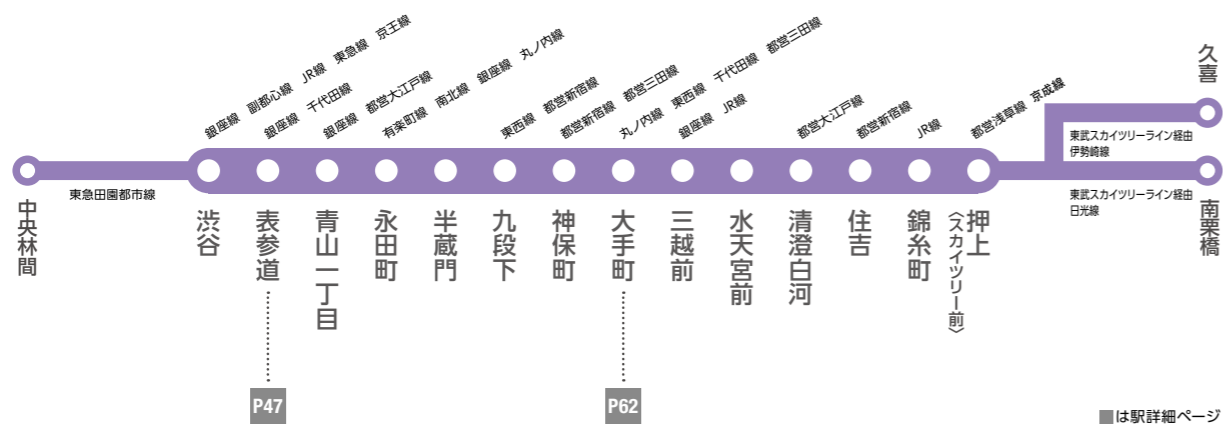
中央林間

東急田園都市線

銀座線　副都心線　JR線　東急線　京王線
渋谷

銀座線　千代田線
表参道

P47

銀座線　都営大江戸線
青山一丁目

有楽町線　南北線　銀座線　丸ノ内線
永田町

半蔵門

東西線　都営新宿線
九段下

都営新宿線　都営三田線
神保町

丸ノ内線　東西線　千代田線　都営三田線
大手町

P62

銀座線　JR線
三越前

水天宮前

都営大江戸線
清澄白河

都営新宿線
住吉

JR線
錦糸町

都営浅草線　京成線
押上〈スカイツリー前〉

東武スカイツリーライン経由
伊勢崎線

久喜

東武スカイツリーライン経由
日光線

南栗橋

■は駅詳細ページ